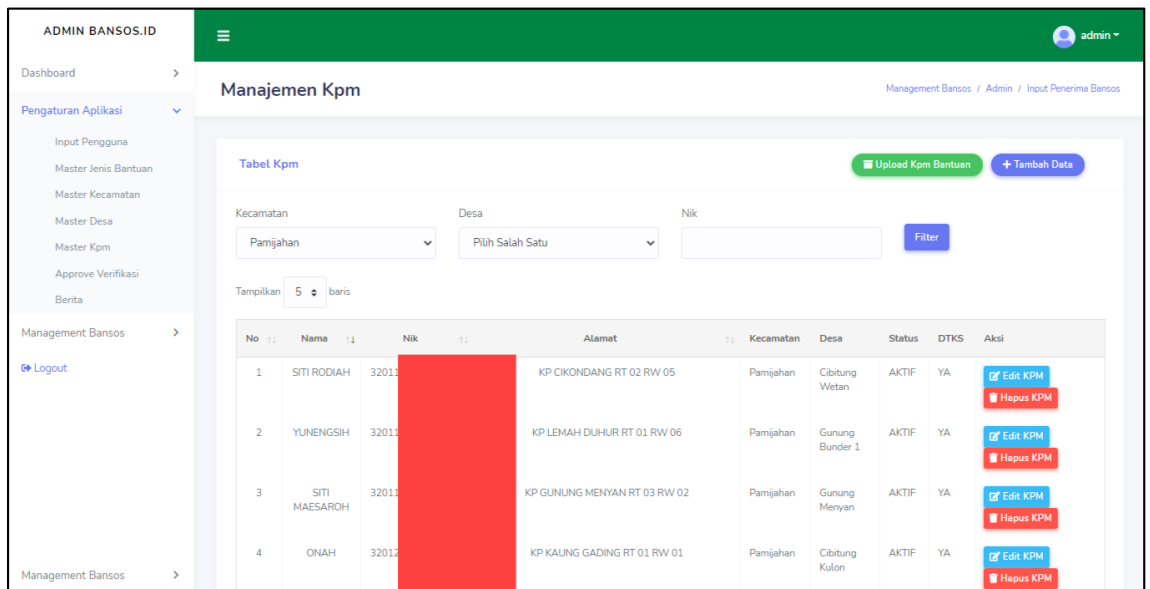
ADMIN BANSOS.ID

Dashboard

Pengaturan Aplikasi

Input Pengguna

Master Jenis Bantuan

Master Kecamatan

Master Desa

Master Kpm

Approve Verifikasi

Berita

Management Bansos

Logout

Management Bansos

admin

Manajemen Kpm

Management Bansos / Admin / Input Penerima Bansos

Tabel Kpm

Upload Kpm Bantuan

+ Tambah Data

Kecamatan

Pamijahan

Desa

Pilih Salah Satu

Nik

Filter

Tampilkan 5 baris

| No | Nama | Nik | Alamat | Kecamatan | Desa | Status | DTKS | Aksi |
|---|---|---|---|---|---|---|---|---|
| 1 | SITI RODIAH | 32011 | KP CIKONDANG RT 02 RW 05 | Pamijahan | Cibitung Wetan | AKTIF | YA | Edit KPM Hapus KPM |
| 2 | YUNENGSIH | 32011 | KP LEMAH DUHUR RT 01 RW 06 | Pamijahan | Gunung Bunder 1 | AKTIF | YA | Edit KPM Hapus KPM |
| 3 | SITI MAESAROH | 32011 | KP GUNUNG MENYAN RT 03 RW 02 | Pamijahan | Gunung Menyan | AKTIF | YA | Edit KPM Hapus KPM |
| 4 | ONAH | 32012 | KP KAUNG GADING RT 01 RW 01 | Pamijahan | Cibitung Kulon | AKTIF | YA | Edit KPM Hapus KPM |